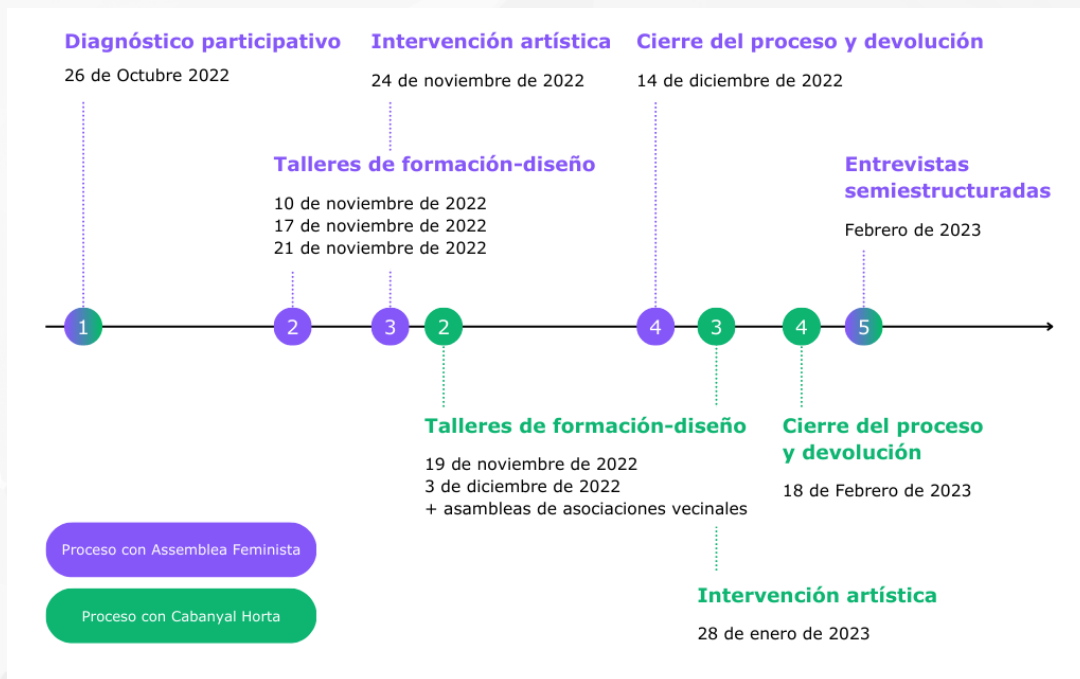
Diagnóstico participativo
26 de Octubre 2022

Intervención artística
24 de noviembre de 2022

Cierre del proceso y devolución
14 de diciembre de 2022

Talleres de formación-diseño
10 de noviembre de 2022
17 de noviembre de 2022
21 de noviembre de 2022

Entrevistas semiestructuradas
Febrero de 2023

1 2 3 2 4 3 4 5

Talleres de formación-diseño
19 de noviembre de 2022
3 de diciembre de 2022
+ asambleas de asociaciones vecinales

Cierre del proceso y devolución
18 de Febrero de 2023

Intervención artística
28 de enero de 2023

Proceso con Assemblea Feminista

Proceso con Cabanyal Horta